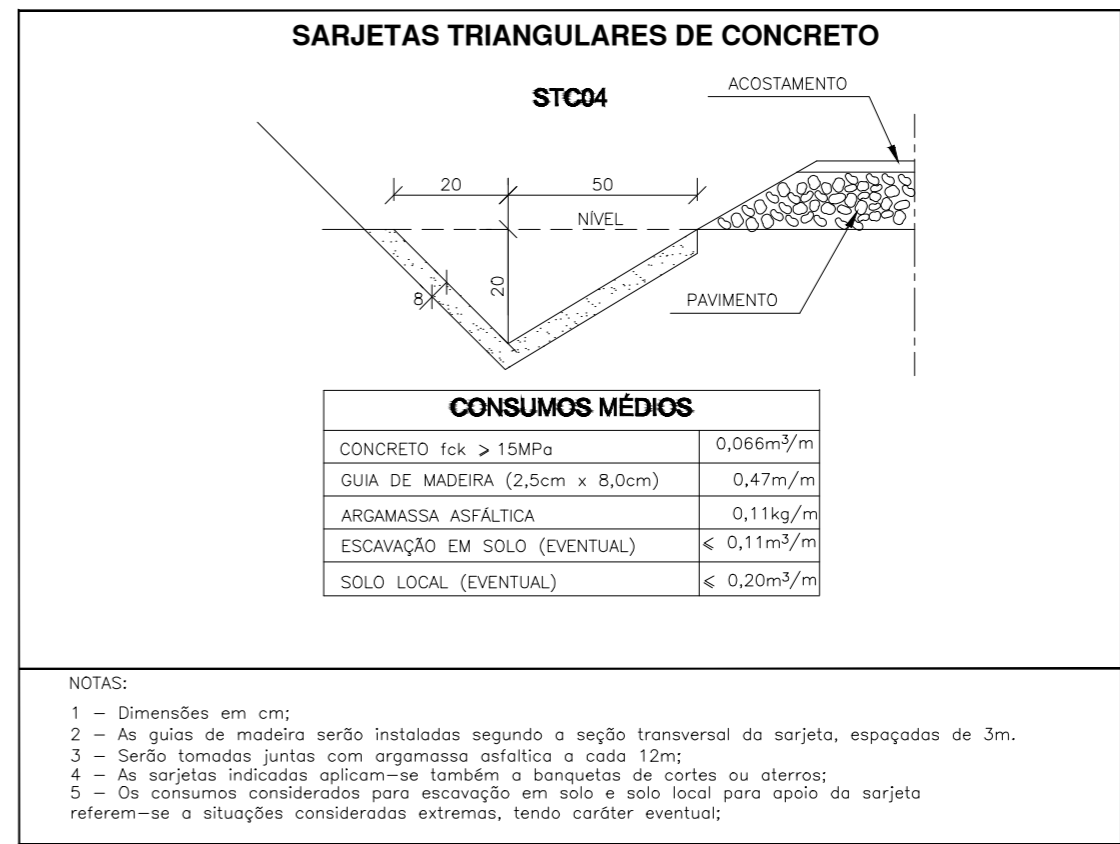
SARJETAS TRIANGULARES DE CONCRETO

STC04

ACOSTAMENTO

20

50

NÍVEL

8

20

PAVIMENTO

| CONSUMOS MÉDIOS | |
|---|---|
| CONCRETO fck > 15MPa | 0,066m$^3$/m |
| GUIA DE MADEIRA (2,5cm x 8,0cm) | 0,47m/m |
| ARGAMASSA ASFÁLTICA | 0,11kg/m |
| ESCAVAÇÃO EM SOLO (EVENTUAL) | ≤ 0,11m$^3$/m |
| SOLO LOCAL (EVENTUAL) | ≤ 0,20m$^3$/m |

NOTAS:

1 – Dimensões em cm;
2 – As guias de madeira serão instaladas segundo a seção transversal da sarjeta, espaçadas de 3m.
3 – Serão tomadas juntas com argamassa asfaltica a cada 12m;
4 – As sarjetas indicadas aplicam-se também a banquetas de cortes ou aterros;
5 – Os consumos considerados para escavação em solo e solo local para apoio da sarjeta referem-se a situações consideradas extremas, tendo caráter eventual;